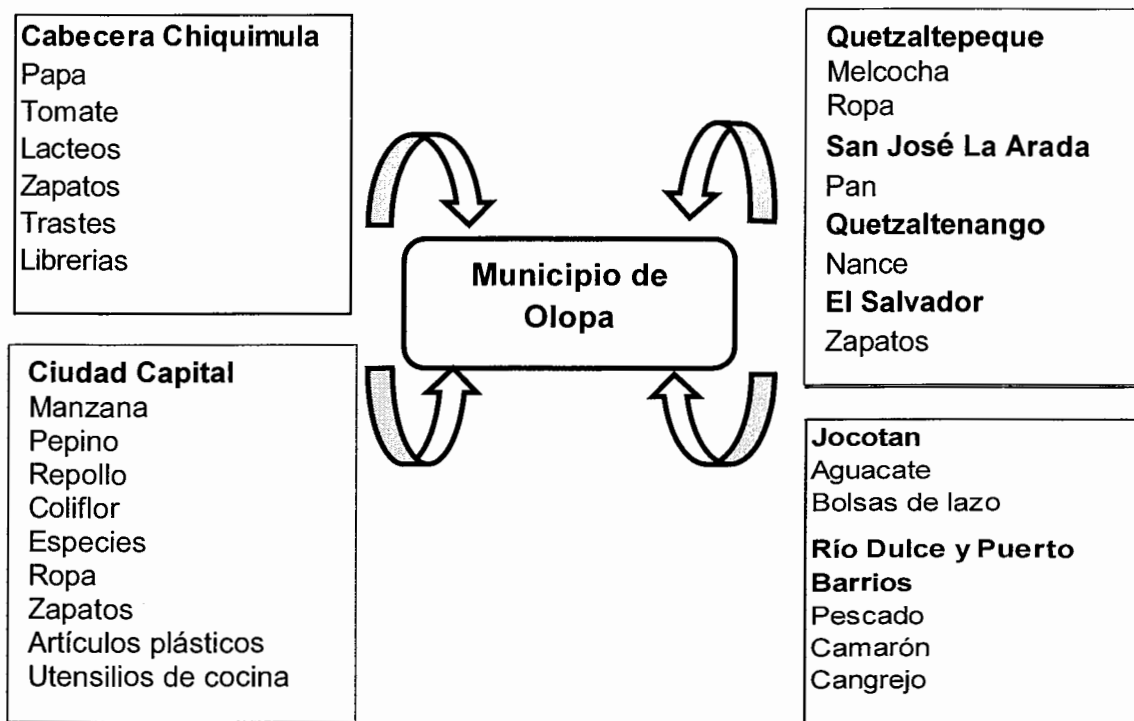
Cabecera Chiquimula
Papa
Tomate
Lacteos
Zapatos
Trastes
Librerias

Quetzaltepeque
Melcocha
Ropa
San José La Arada
Pan
Quetzaltenango
Nance
El Salvador
Zapatos

Municipio de Olopa

Ciudad Capital
Manzana
Pepino
Repollo
Coliflor
Especies
Ropa
Zapatos
Artículos plásticos
Utensilios de cocina

Jocotan
Aguacate
Bolsas de lazo
Río Dulce y Puerto Barrios
Pescado
Camarón
Cangrejo